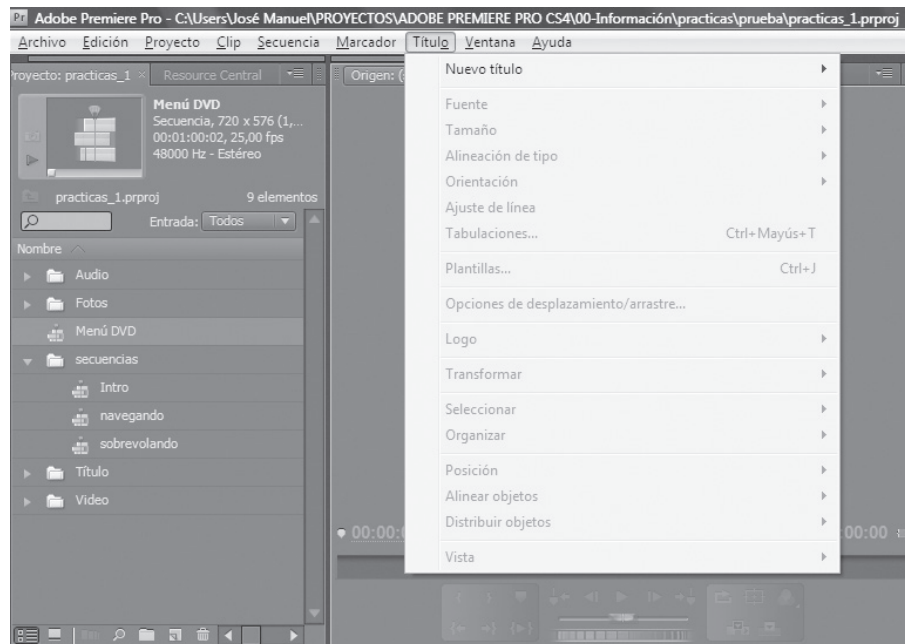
Pr Adobe Premiere Pro - C:\Users\José Manuel\PROYECTOS\ADOBE PREMIERE PRO CS4\00-Información\practicas\prueba\practicas_1.prproj

Archivo Edición Proyecto Clip Secuencia Marcador Título Ventana Ayuda

royecto: practicas_1 × Resource Central

Origen: (

Menú DVD
Secuencia, 720 x 576 (1,...
00:01:00:02, 25,00 fps
48000 Hz - Estéreo

practicas_1.prproj 9 elementos

Entrada: Todos

Nombre

Audio
Fotos
Menú DVD
secuencias
Intro
navegando
sobrevolando
Título
Video

Nuevo título
Fuente
Tamaño
Alineación de tipo
Orientación
Ajuste de línea
Tabulaciones... Ctrl+Mayús+T
Plantillas... Ctrl+J
Opciones de desplazamiento/arrastre...
Logo
Transformar
Seleccionar
Organizar
Posición
Alinear objetos
Distribuir objetos
Vista

00:00:

00:00